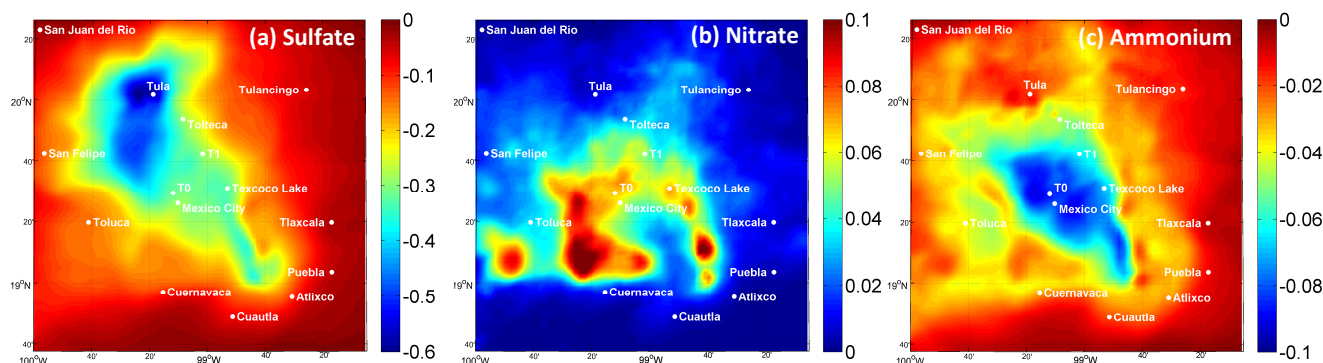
(a) Sulfate

San Juan del Rio
Tula
Tulancingo
Tolteca
San Felipe
T1
T0
Texcoco Lake
Mexico City
Toluca
Tlaxcala
Puebla
Cuernavaca
Atlixco
Cuautla

$20^{o}$N
40'
20'
$19^{o}$N
40'
$100^{o}$W
40'
20'
$99^{o}$W
40'
20'

0
-0.1
-0.2
-0.3
-0.4
-0.5
-0.6

(b) Nitrate

San Juan del Rio
Tula
Tulancingo
Tolteca
San Felipe
T1
T0
Texcoco Lake
Mexico City
Toluca
Tlaxcala
Puebla
Cuernavaca
Atlixco
Cuautla

$20^{o}$N
40'
20'
$19^{o}$N
40'
$100^{o}$W
40'
20'
$99^{o}$W
40'
20'

0.1
0.08
0.06
0.04
0.02
0

(c) Ammonium

San Juan del Rio
Tula
Tulancingo
Tolteca
San Felipe
T1
T0
Texcoco Lake
Mexico City
Toluca
Tlaxcala
Puebla
Cuernavaca
Atlixco
Cuautla

$20^{o}$N
40'
20'
$19^{o}$N
40'
$100^{o}$W
40'
20'
$99^{o}$W
40'
20'

0
-0.02
-0.04
-0.06
-0.08
-0.1